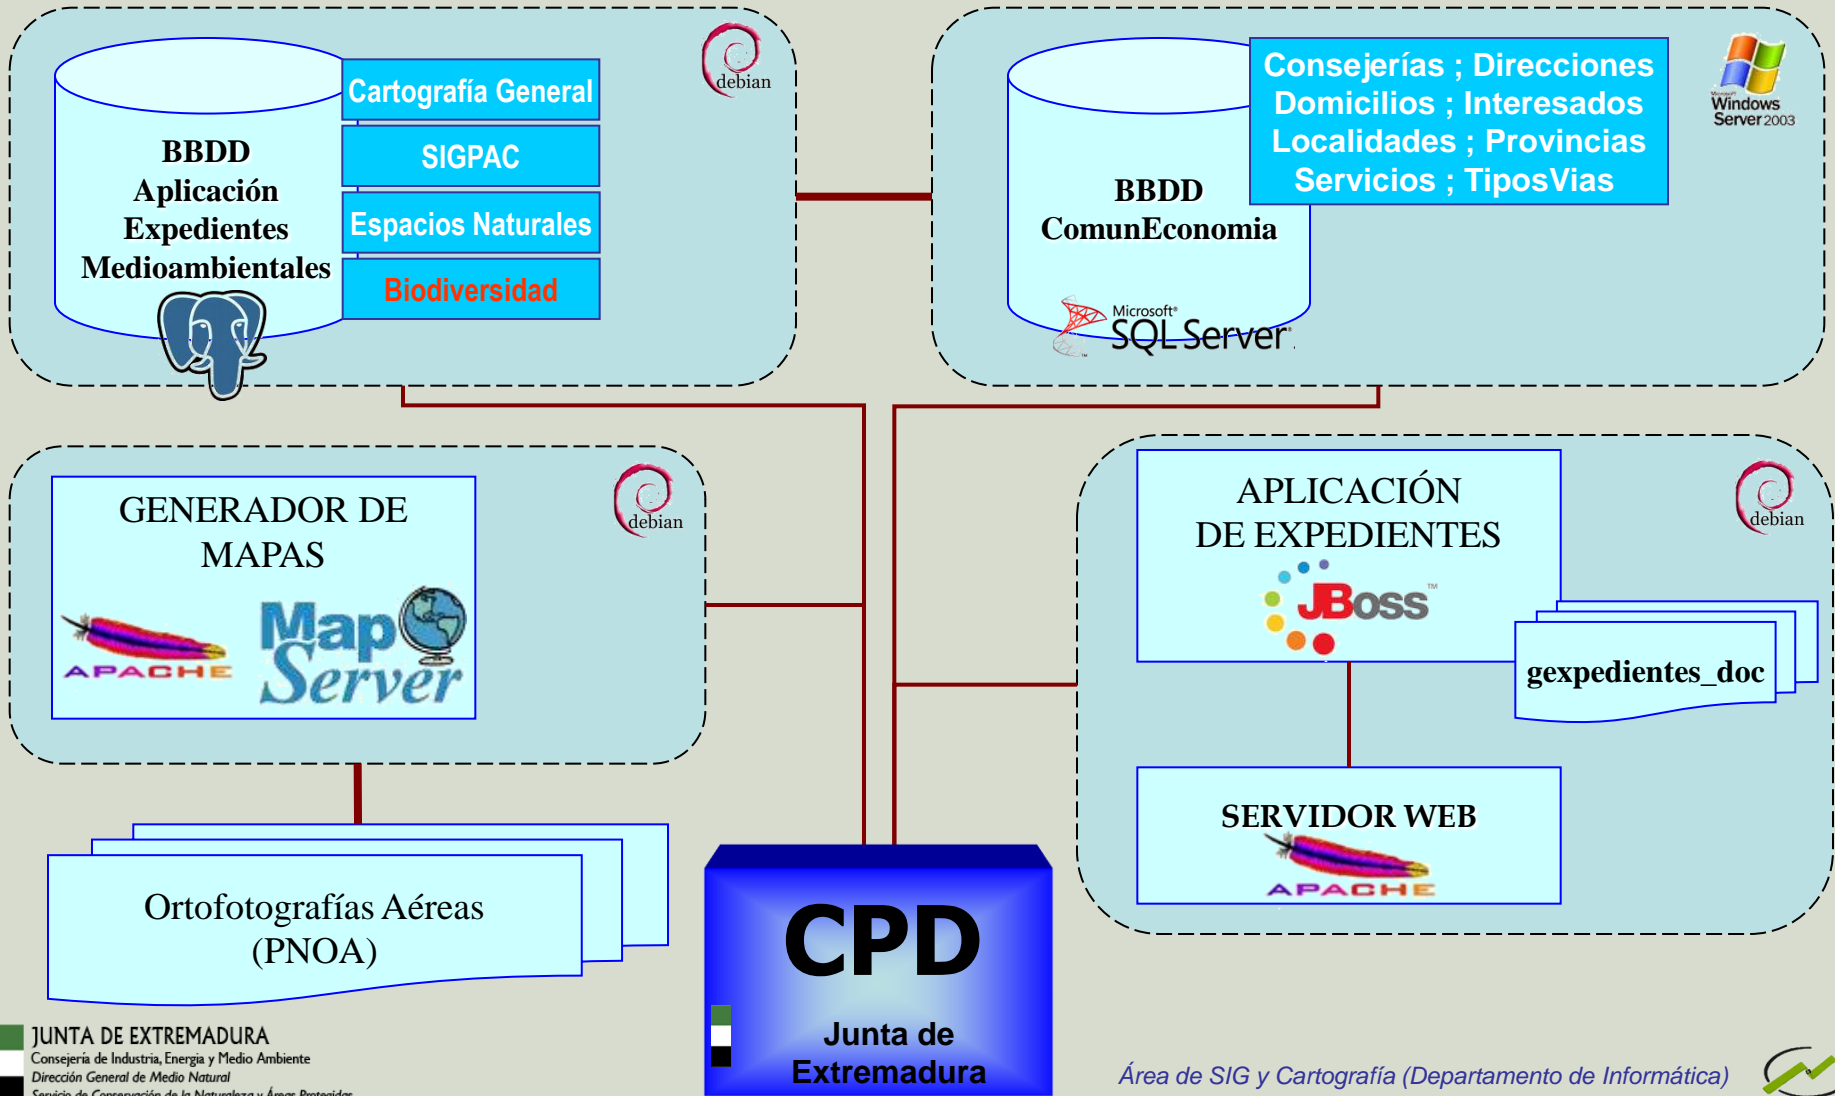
BBDD
Aplicación
Expedientes
Medioambientales

Cartografía General
SIGPAC
Espacios Naturales
Biodiversidad

debian

BBDD
ComunEconomia

Consejerías ; Direcciones
Domicilios ; Interesados
Localidades ; Provincias
Servicios ; TiposVias

Microsoft SQL Server

Windows Server 2003

GENERADOR DE MAPAS

APACHE

MapServer

debian

APLICACIÓN DE EXPEDIENTES

JBoss

debian

gexpedientes_doc

SERVIDOR WEB

APACHE

Ortofotografías Aéreas (PNOA)

CPD

Junta de Extremadura

JUNTA DE EXTREMADURA
Consejería de Industria, Energía y Medio Ambiente
Dirección General de Medio Natural
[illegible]

Área de SIG y Cartografía (Departamento de Informática)